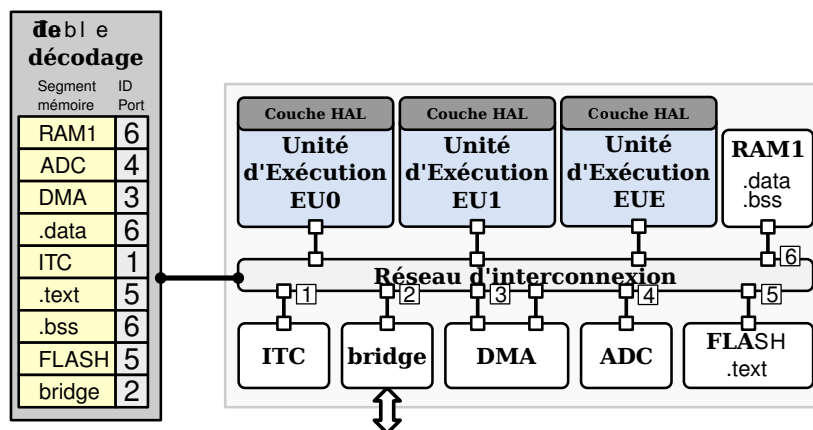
Table de décodage

| Segment mémoire | ID Port |
|---|---|
| RAM1 | 6 |
| ADC | 4 |
| DMA | 3 |
| .data | 6 |
| ITC | 1 |
| .text | 5 |
| .bss | 6 |
| FLASH | 5 |
| bridge | 2 |

Couche HAL
Unité d'Exécution EU0

Couche HAL
Unité d'Exécution EU1

Couche HAL
Unité d'Exécution EUE

RAM1
.data
.bss

6

Réseau d'interconnexion

1
2
3
4
5

ITC
bridge
DMA
ADC
FLASH
.text